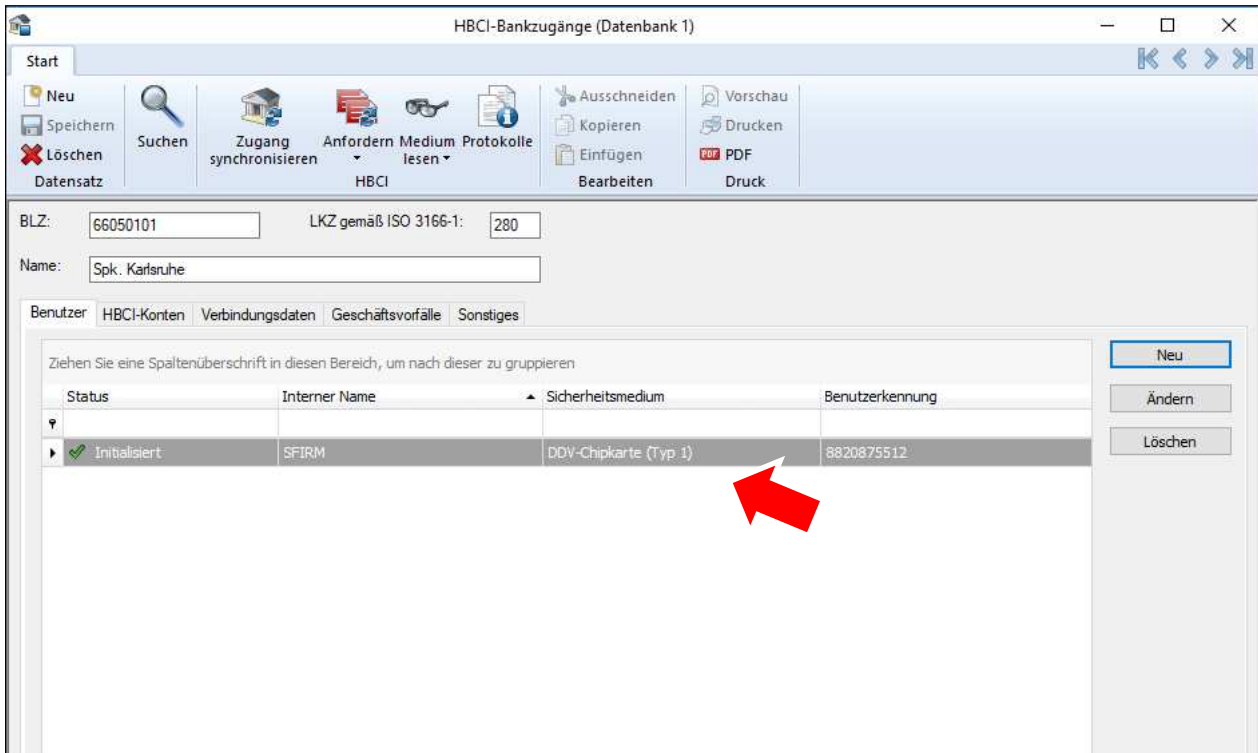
HBCI-Bankzugänge (Datenbank 1)

Start

Neu
Speichern
Löschen
Datensatz

Suchen

Zugang synchronisieren
Anfordern
Medium lesen
Protokolle
HBCI

Ausschneiden
Kopieren
Einfügen
Bearbeiten

Vorschau
Drucken
PDF
Druck

BLZ: 66050101
LKZ gemäß ISO 3166-1: 280
Name: Spk. Karlsruhe

Benutzer | HBCI-Konten | Verbindungsdaten | Geschäftsvorfälle | Sonstiges

Ziehen Sie eine Spaltenüberschrift in diesen Bereich, um nach dieser zu gruppieren

| Status | Interner Name | Sicherheitsmedium | Benutzerkennung |
|---|---|---|---|
| | | | |
| Initialisiert | SFIRM | DDV-Chipkarte (Typ 1) | 8820875512 |

Neu
Ändern
Löschen